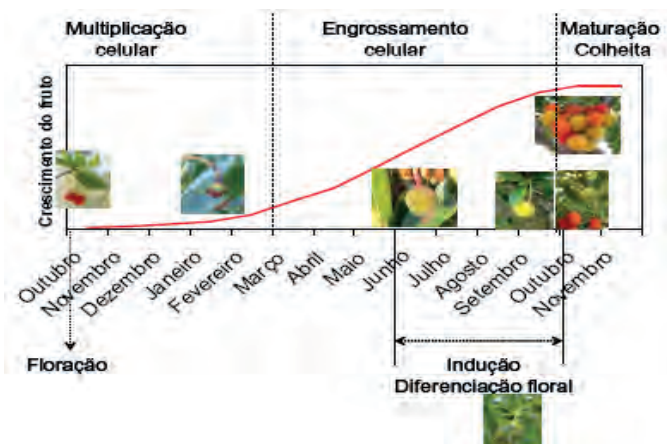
Multiplicação celular

Engrossamento celular

Maturação Colheita

Crescimento do fruto

Outubro
Novembro
Dezembro
Janeiro
Fevereiro
Março
Abril
Maio
Junho
Julho
Agosto
Setembro
Outubro
Novembro

Floração

Indução
Diferenciação floral